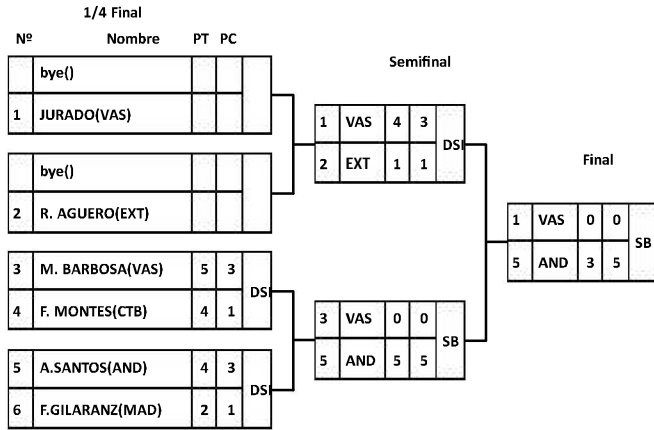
1/4 Final

| Nº | Nombre | PT | PC | |
|---|---|---|---|---|
| | bye() | | | |
| 1 | JURADO(VAS) | | | |
| | bye() | | | |
| 2 | R. AGUERO(EXT) | | | |
| 3 | M. BARBOSA(VAS) | 5 | 3 | DSI |
| 4 | F. MONTES(CTB) | 4 | 1 | |
| 5 | A.SANTOS(AND) | 4 | 3 | DSI |
| 6 | F.GILARANZ(MAD) | 2 | 1 | |

Semifinal

| | | | | |
|---|---|---|---|---|
| 1 | VAS | 4 | 3 | DSI |
| 2 | EXT | 1 | 1 | |

| | | | | |
|---|---|---|---|---|
| 3 | VAS | 0 | 0 | SB |
| 5 | AND | 5 | 5 | |

Final

| | | | | |
|---|---|---|---|---|
| 1 | VAS | 0 | 0 | SB |
| 5 | AND | 3 | 5 | |